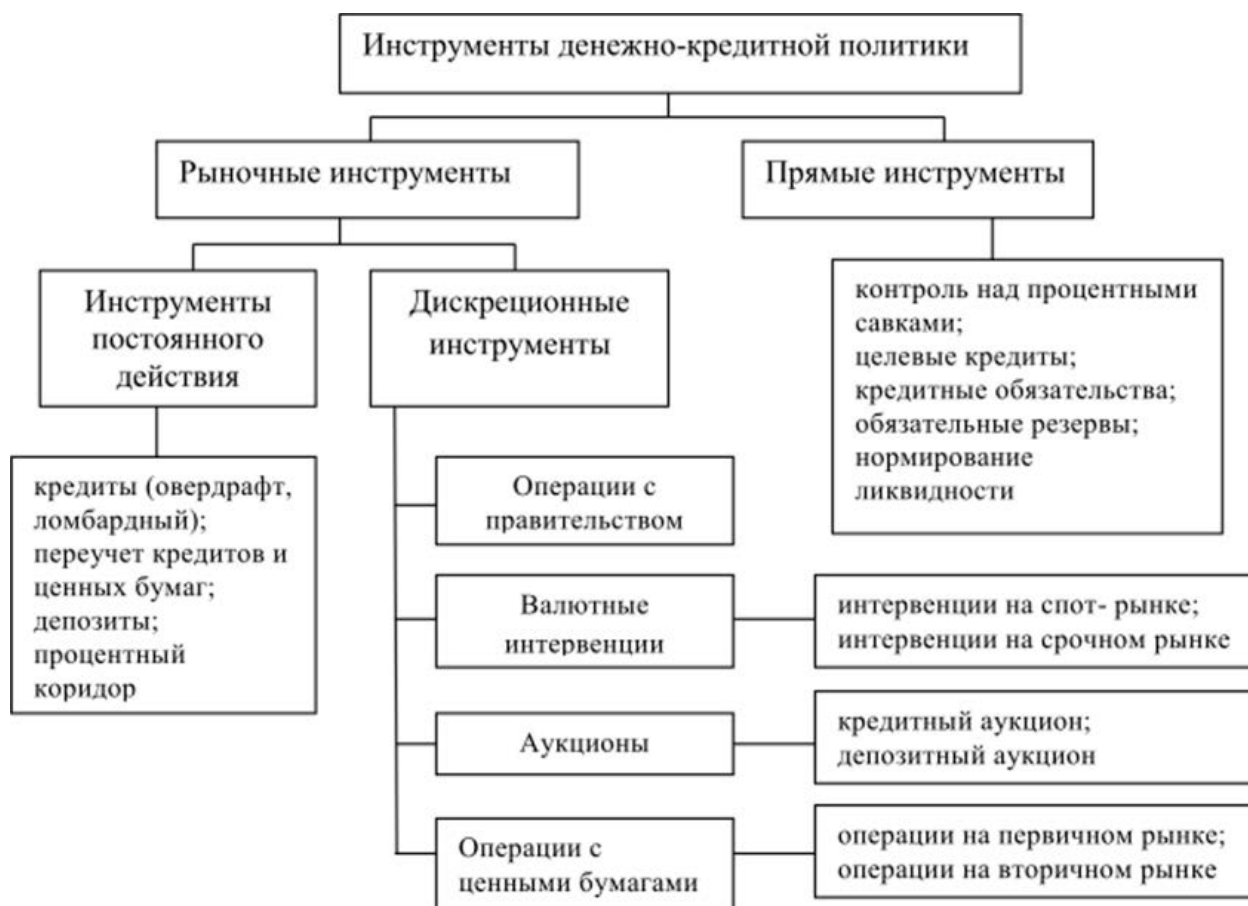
Инструменты денежно-кредитной политики

Рыночные инструменты

Прямые инструменты

Инструменты постоянного действия

Дискреционные инструменты

контроль над процентными савками;
целевые кредиты;
кредитные обязательства;
обязательные резервы;
нормирование ликвидности

кредиты (овердрафт, ломбардный);
переучет кредитов и ценных бумаг;
депозиты;
процентный коридор

Операции с правительством

Валютные интервенции

интервенции на спот- рынке;
интервенции на срочном рынке

Аукционы

кредитный аукцион;
депозитный аукцион

Операции с ценными бумагами

операции на первичном рынке;
операции на вторичном рынке